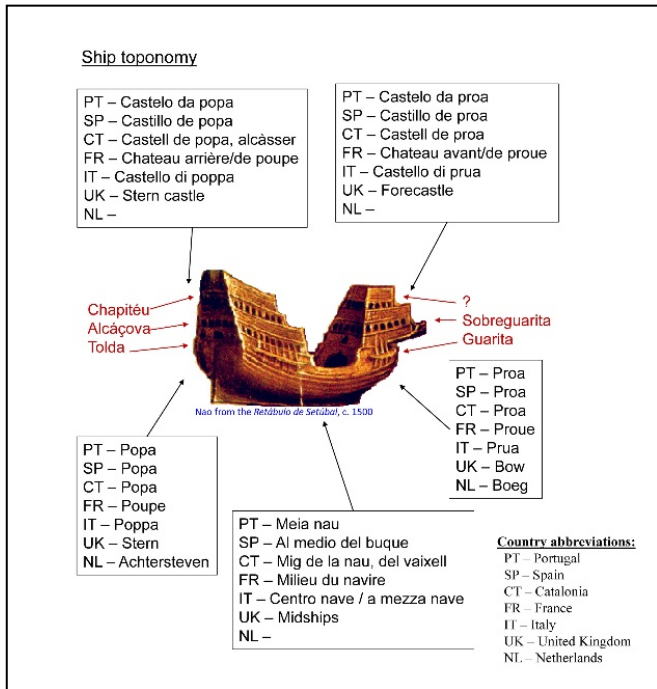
Ship toponomy

PT – Castelo da popa
SP – Castillo de popa
CT – Castell de popa, alcàsser
FR – Chateau arrière/de poupe
IT – Castello di poppa
UK – Stern castle
NL –

PT – Castelo da proa
SP – Castillo de proa
CT – Castell de proa
FR – Chateau avant/de proue
IT – Castello di prua
UK – Forecastle
NL –

Chapitéu
Alcáçova
Tolda

?
Sobreguarita
Guarita

Nao from the *Retábulo de Setúbal*, c. 1500

PT – Proa
SP – Proa
CT – Proa
FR – Proue
IT – Prua
UK – Bow
NL – Boeg

PT – Popa
SP – Popa
CT – Popa
FR – Poupe
IT – Poppa
UK – Stern
NL – Achtersteven

PT – Meia nau
SP – Al medio del buque
CT – Mig de la nau, del vaixell
FR – Milieu du navire
IT – Centro nave / a mezza nave
UK – Midships
NL –

Country abbreviations:
PT – Portugal
SP – Spain
CT – Catalonia
FR – France
IT – Italy
UK – United Kingdom
NL – Netherlands